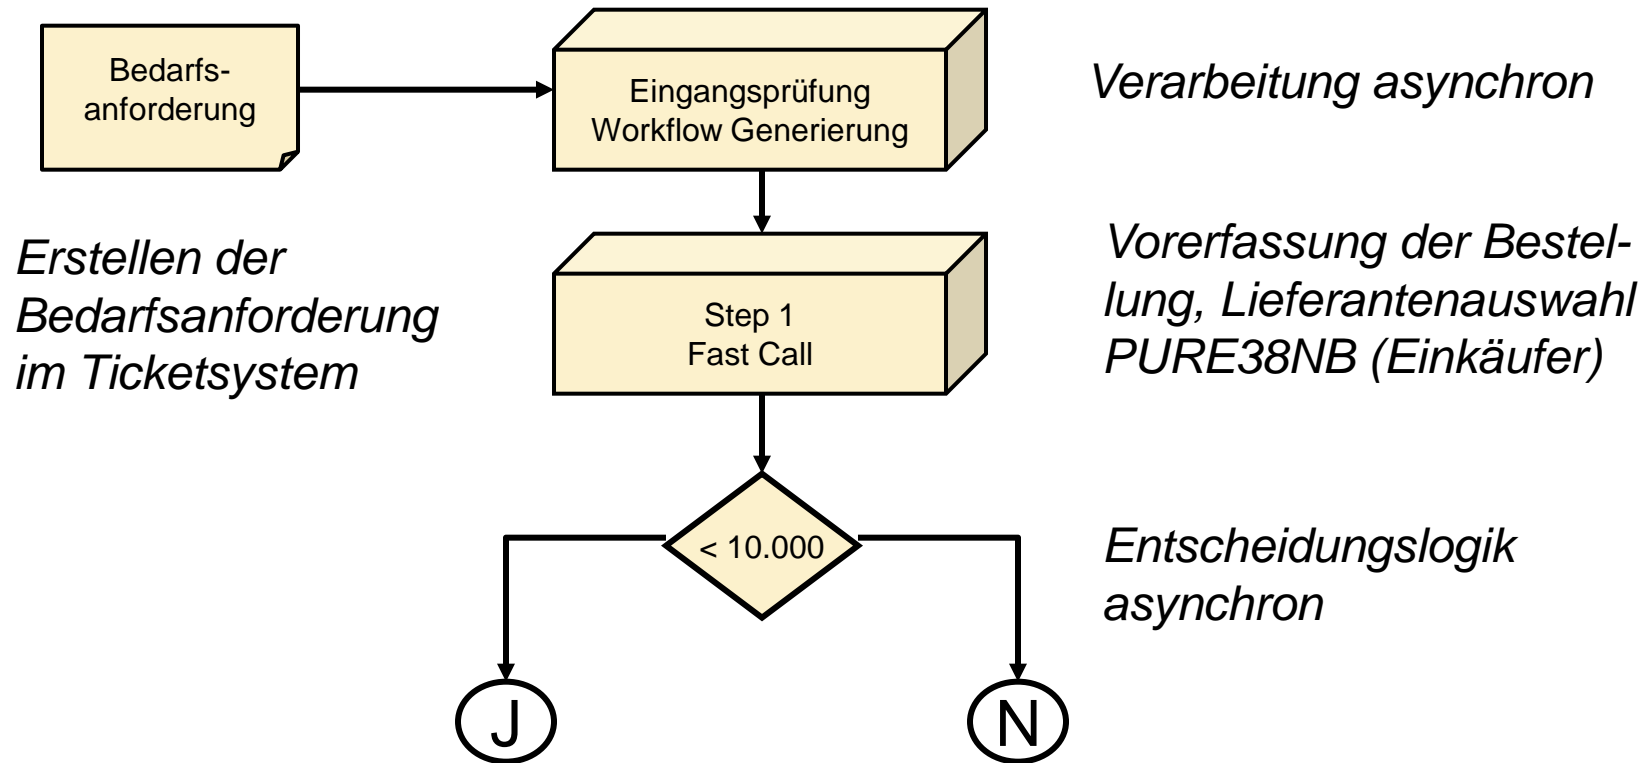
Bedarfsanforderung

Eingangsprüfung
Workflow Generierung

Verarbeitung asynchron

Erstellen der Bedarfsanforderung im Ticketsystem

Step 1
Fast Call

Vorerfassung der Bestellung, Lieferantenauswahl PURE38NB (Einkäufer)

< 10.000

Entscheidungslogik asynchron

J

N